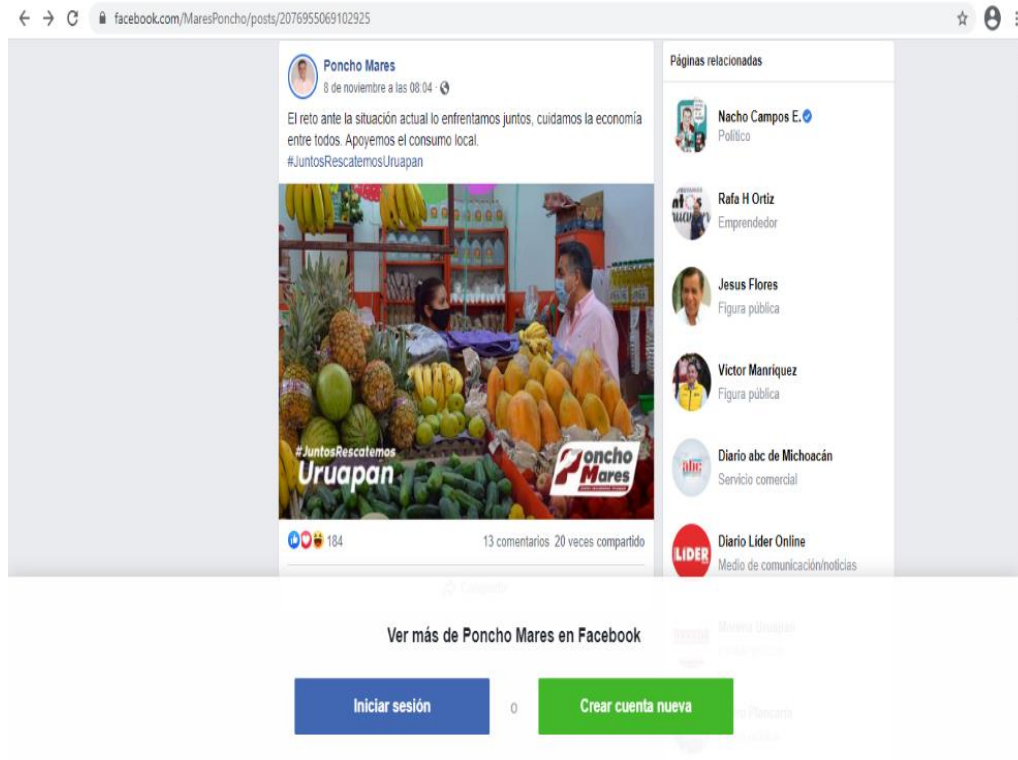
facebook.com/MaresPoncho/posts/2076955069102925

Poncho Mares
8 de noviembre a las 08:04 ·

El reto ante la situación actual lo enfrentamos juntos, cuidamos la economía entre todos. Apoyemos el consumo local.
#JuntosRescatemosUruapan

#JuntosRescatemos
Uruapan

Poncho Mares

184

13 comentarios 20 veces compartido

Compartir

Páginas relacionadas

Nacho Campos E.
Político

Rafa H Ortiz
Emprendedor

Jesus Flores
Figura pública

Victor Manriquez
Figura pública

Diario abc de Michoacán
Servicio comercial

Diario Lider Online
Medio de comunicación/noticias

Morena Uruapan
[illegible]

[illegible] Plancarte
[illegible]

Ver más de Poncho Mares en Facebook

Iniciar sesión

o

Crear cuenta nueva